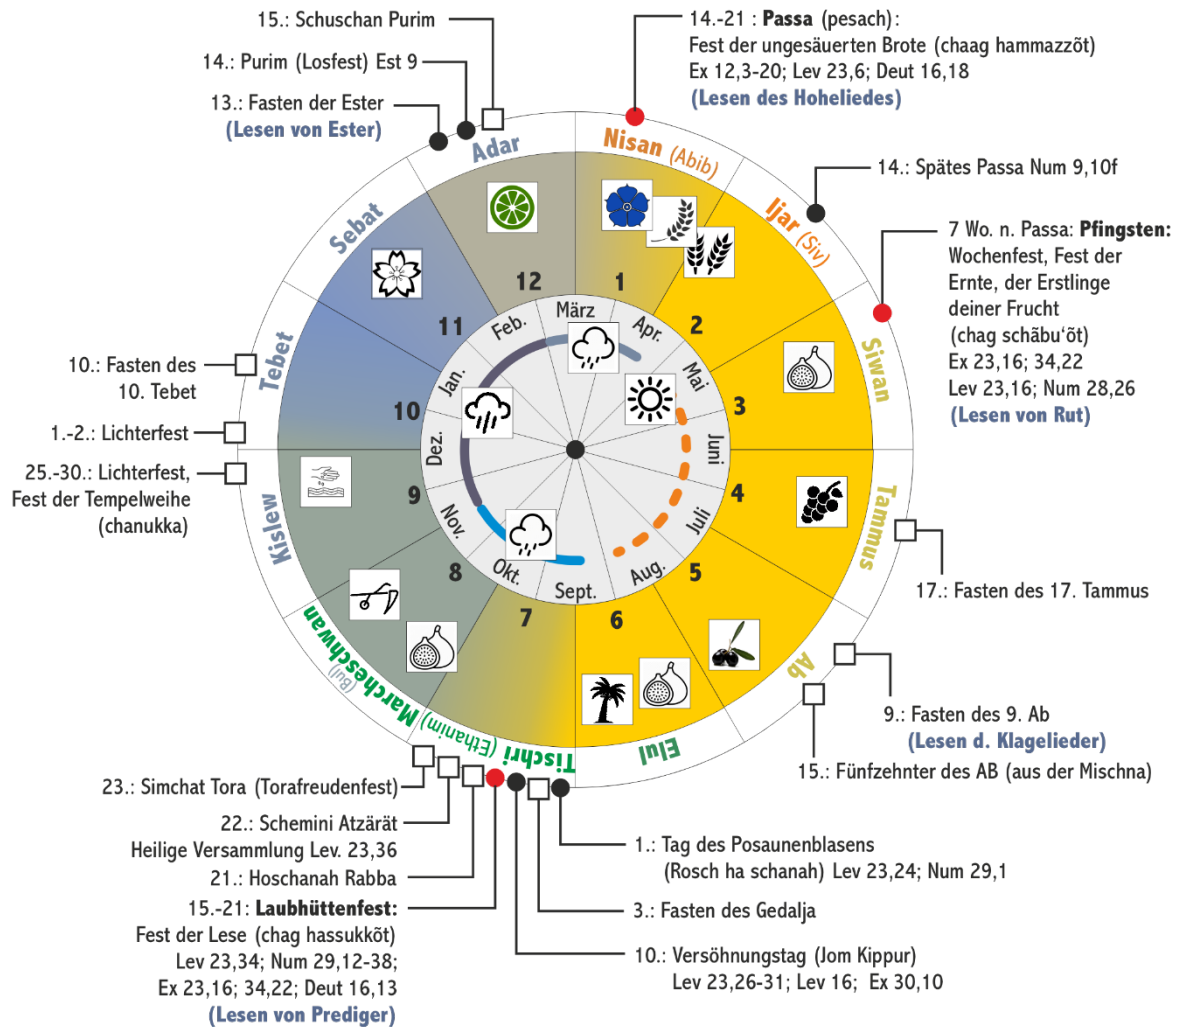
15.: Schuschan Purim

14.: Purim (Losfest) Est 9

13.: Fasten der Ester
(Lesen von Ester)

14.-21 : **Passa** (pesach):
Fest der ungesäuerten Brote (chaag hammazzōt)
Ex 12,3-20; Lev 23,6; Deut 16,18
(Lesen des Hoheliedes)

14.: Spätes Passa Num 9,10f

7 Wo. n. Passa: **Pfingsten:**
Wochenfest, Fest der Ernte, der Erstlinge deiner Frucht
(chag schābu'ōt)
Ex 23,16; 34,22
Lev 23,16; Num 28,26
(Lesen von Rut)

Adar
Nisan (Abib)
Ijar (Siv)
Siwan
Tammus
Ab
Elul
Tischri (Ethanim)
Marcheschwan (Bul)
Kislew
Tebet
Sebat

12
1
2
3
4
5
6
7
8
9
10
11

März
Apr.
Mai
Juni
Juli
Aug.
Sept.
Okt.
Nov.
Dez.
Jan.
Feb.

10.: Fasten des 10. Tebet

1.-2.: Lichterfest

25.-30.: Lichterfest, Fest der Tempelweihe (chanukka)

17.: Fasten des 17. Tammus

9.: Fasten des 9. Ab
(Lesen d. Klagelieder)

15.: Fünfzehnter des AB (aus der Mischna)

23.: Simchat Tora (Torafreudenfest)

22.: Schemini Atzärät
Heilige Versammlung Lev. 23,36

21.: Hoschanah Rabba

15.-21: **Laubhüttenfest:**
Fest der Lese (chag hassukkōt)
Lev 23,34; Num 29,12-38;
Ex 23,16; 34,22; Deut 16,13
(Lesen von Prediger)

1.: Tag des Posaunenblasens
(Rosch ha schanah) Lev 23,24; Num 29,1

3.: Fasten des Gedalja

10.: Versöhnungstag (Jom Kippur)
Lev 23,26-31; Lev 16; Ex 30,10